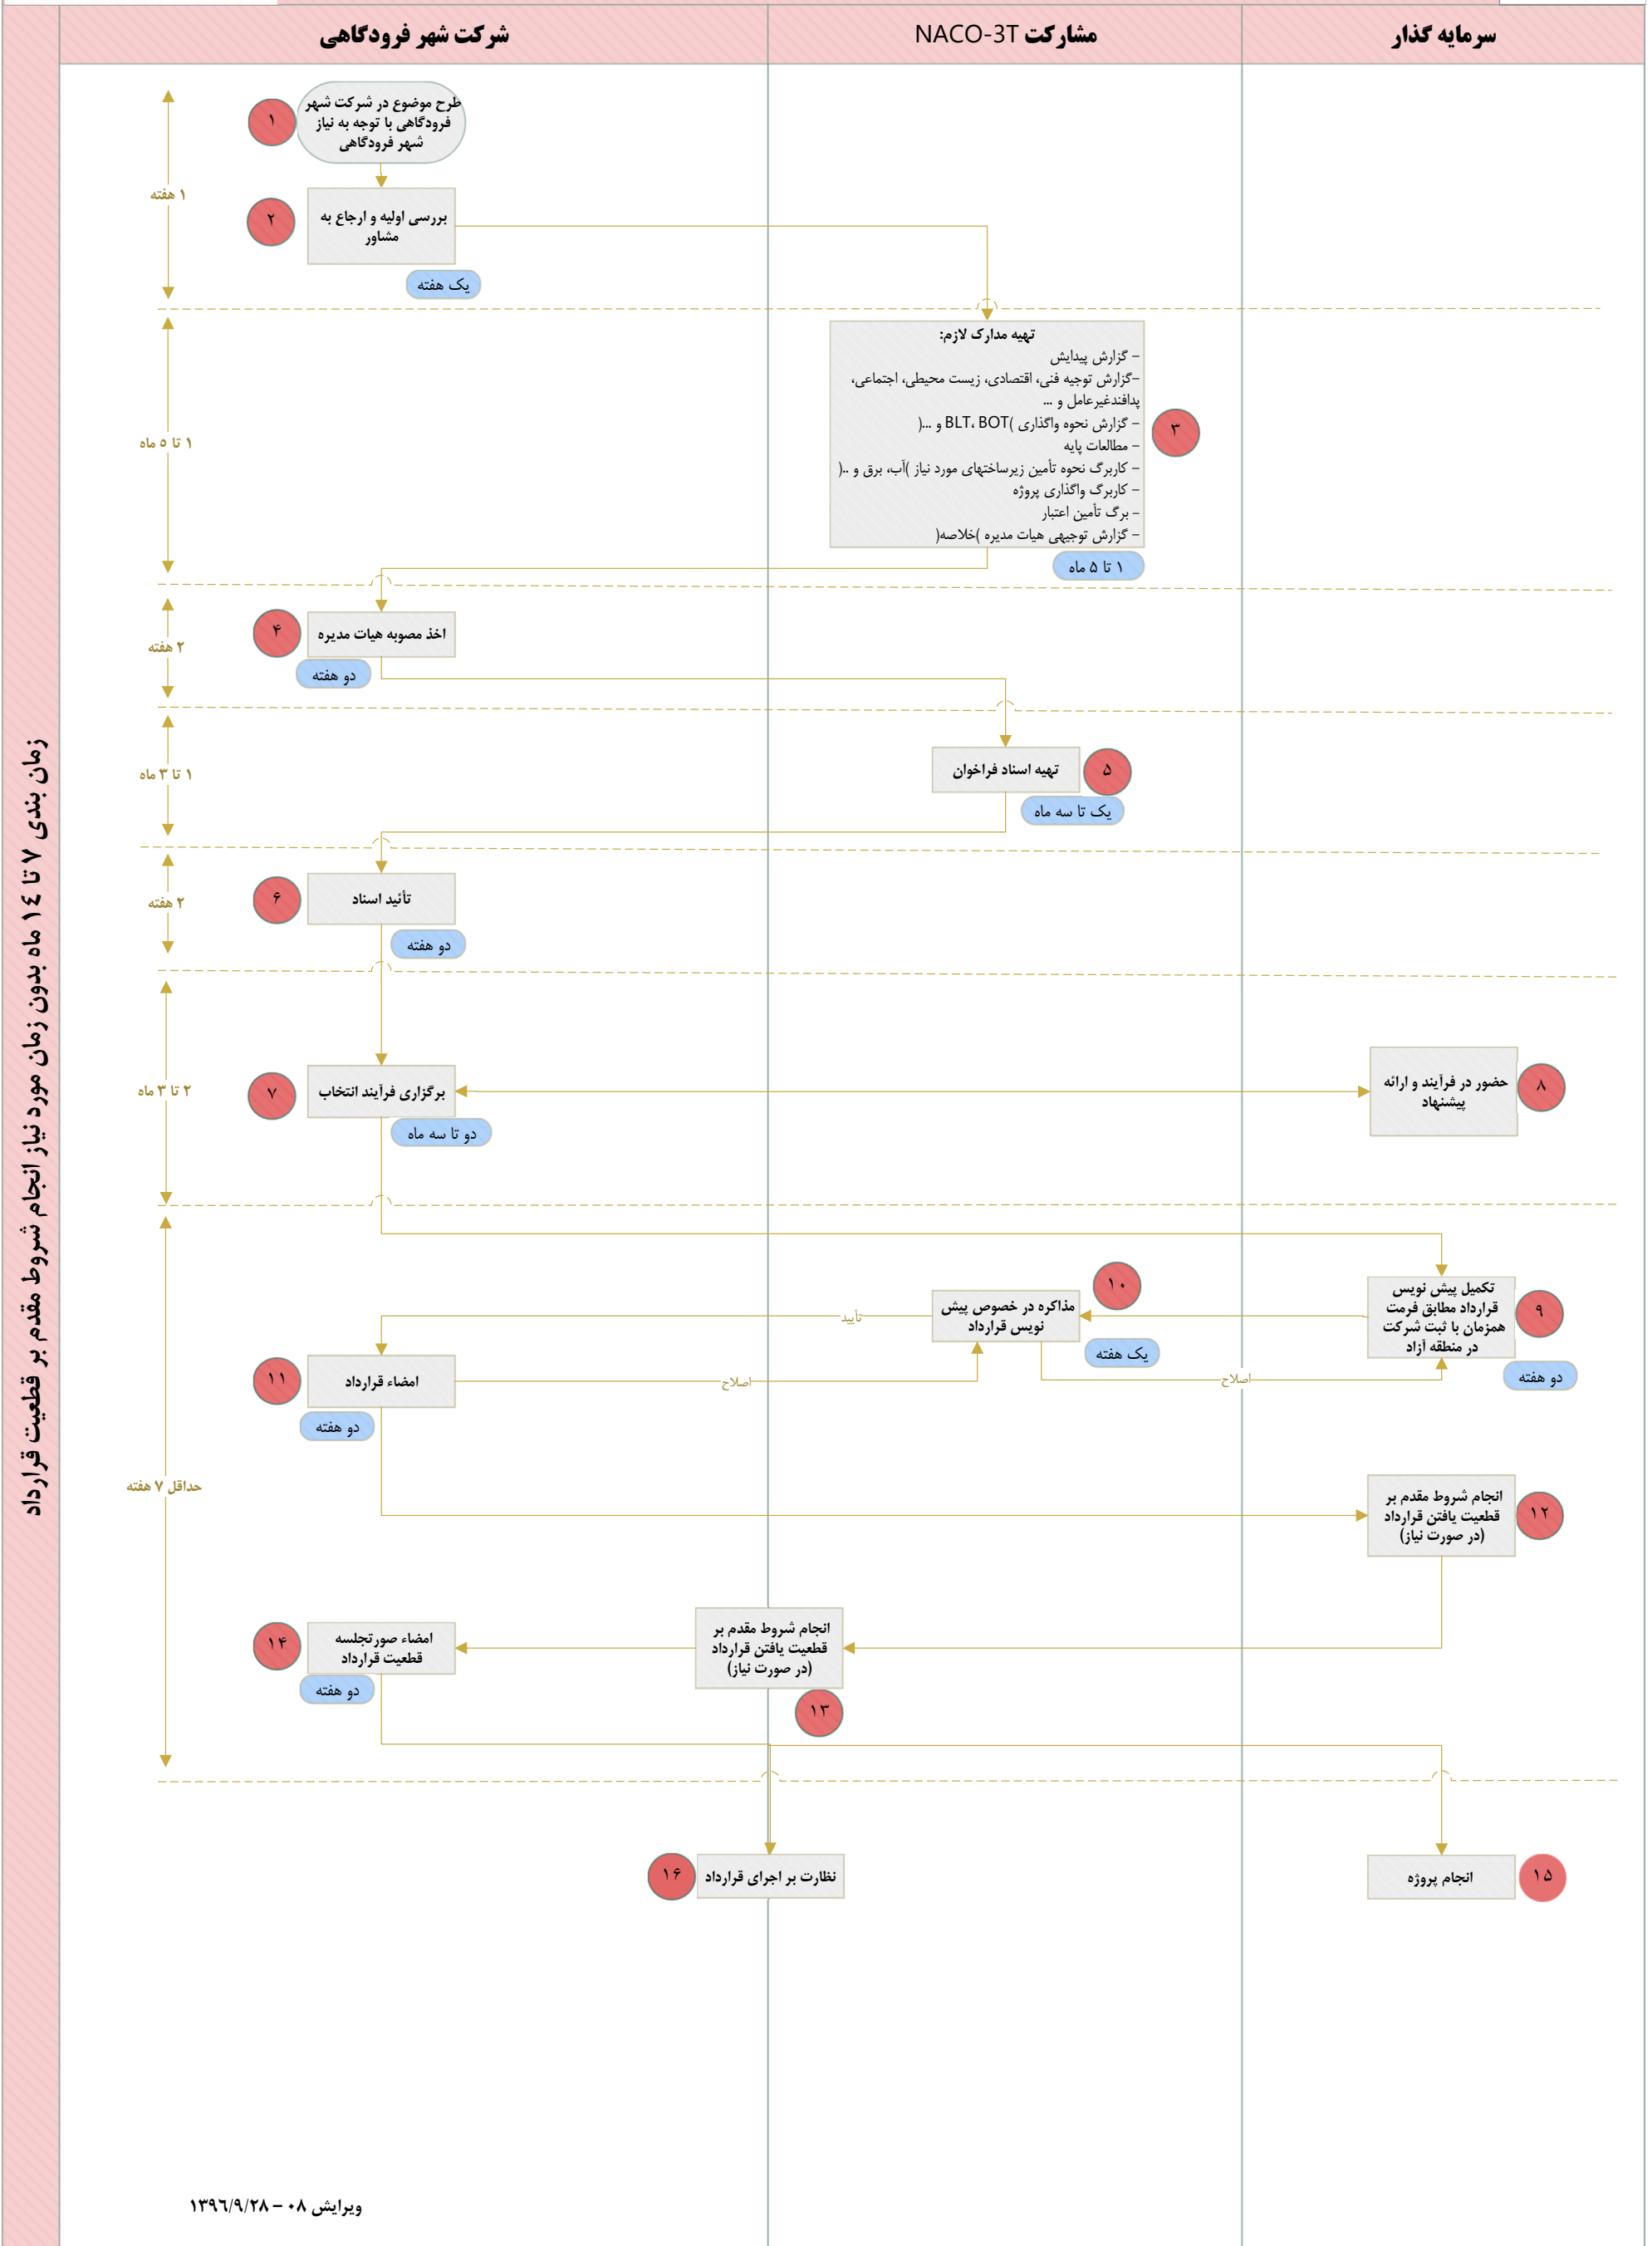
سرمایه گذار

مشارکت NACO-3T

شرکت شهر فرودگاهی

زمان بندی ۷ تا ۱۴ ماه بدون زمان مورد نیاز انجام شروط مقدم بر قطعیت قرارداد

۱ هفته

۱
طرح موضوع در شرکت شهر فرودگاهی با توجه به نیاز شهر فرودگاهی

۲
بررسی اولیه و ارجاع به مشاور

یک هفته

۱ تا ۵ ماه

۳
تهیه مدارک لازم:
– گزارش پیدایش
–گزارش توجیه فنی، اقتصادی، زیست محیطی، اجتماعی، پدافندغیرعامل و ...
– گزارش نحوه واگذاری )BLT، BOT و ...(
– مطالعات پایه
– کاربرگ نحوه تأمین زیرساختهای مورد نیاز )آب، برق و ..(
– کاربرگ واگذاری پروژه
– برگ تأمین اعتبار
– گزارش توجیهی هیات مدیره )خلاصه(

۱ تا ۵ ماه

۲ هفته

۴
اخذ مصوبه هیات مدیره

دو هفته

۱ تا ۳ ماه

۵
تهیه اسناد فراخوان

یک تا سه ماه

۲ هفته

۶
تأئید اسناد

دو هفته

۲ تا ۳ ماه

۷
برگزاری فرآیند انتخاب

دو تا سه ماه

۸
حضور در فرآیند و ارائه پیشنهاد

حداقل ۷ هفته

۹
تکمیل پیش نویس قرارداد مطابق فرمت همزمان با ثبت شرکت در منطقه آزاد

دو هفته

۱۰
مذاکره در خصوص پیش نویس قرارداد

یک هفته

تأیید

اصلاح

اصلاح

۱۱
امضاء قرارداد

دو هفته

۱۲
انجام شروط مقدم بر قطعیت یافتن قرارداد (در صورت نیاز)

۱۳
انجام شروط مقدم بر قطعیت یافتن قرارداد (در صورت نیاز)

۱۴
امضاء صورتجلسه قطعیت قرارداد

دو هفته

۱۶
نظارت بر اجرای قرارداد

۱۵
انجام پروژه

ویرایش ۰۸ – ۱۳۹۶/۹/۲۸